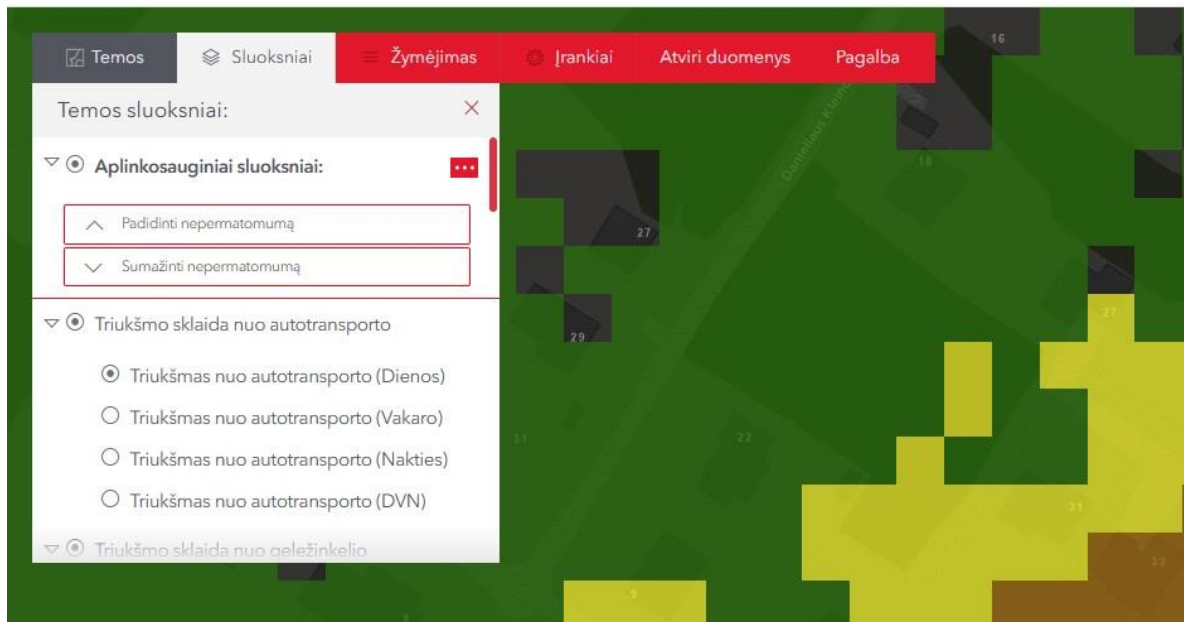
Temos | Sluoksniai | Žymėjimas | Įrankiai | Atviri duomenys | Pagalba

Temos sluoksniai: ×

Aplinkosauginiai sluoksniai:

Padidinti nepermatomumą

Sumažinti nepermatomumą

Triukšmo sklaida nuo autotransporto

Triukšmas nuo autotransporto (Dienos)

Triukšmas nuo autotransporto (Vakaro)

Triukšmas nuo autotransporto (Nakties)

Triukšmas nuo autotransporto (DVN)

Triukšmo sklaida nuo geležinkelio

16
18
27
29
31
22
27
31
33
9
Donelaičio Kleino